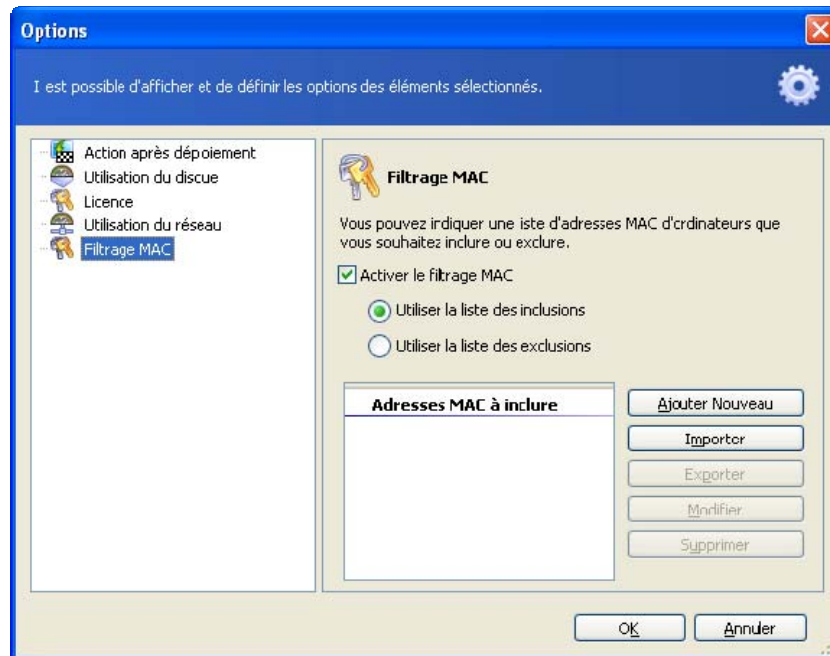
Options

I est possible d'afficher et de définir les options des éléments sélectionnés.

Action après dépoiement
Utilisation du discue
Licence
Utilisation du réseau
Filtrage MAC

Filtrage MAC

Vous pouvez irdiquer une iste d'adresses MAC d'crdinateurs que vous souhaitez inclure ou exclure.

Activer le filtrage MAC

Utiliser la liste des inclusions

Utiliser la liste des exclusions

Adresses MAC à inclure

Ajouter Nouveau

Importer

Exporter

Modifier

Supprimer

OK

Annuler